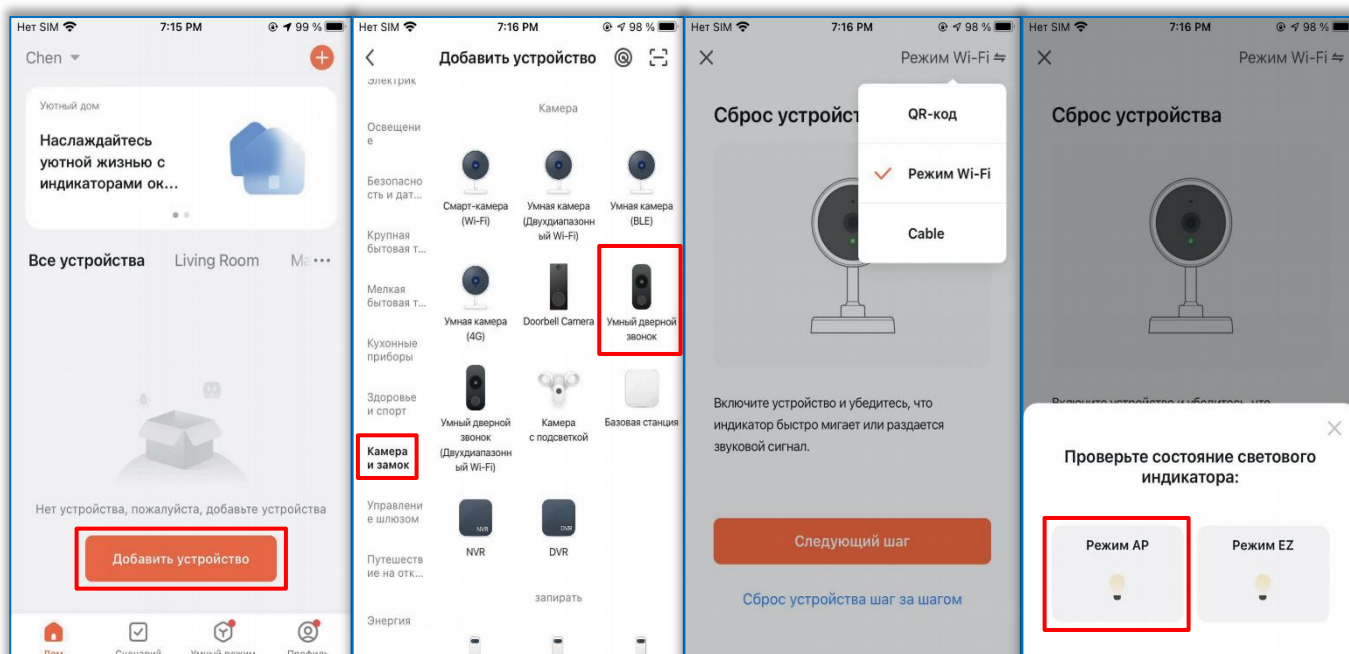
Нет SIM 7:15 PM 99 %

Chen

Уютный дом

Наслаждайтесь уютной жизнью с индикаторами ок...

Все устройства Living Room Ma

Нет устройства, пожалуйста, добавьте устройства

Добавить устройство

Дом Сценарий Умный режим Профиль

Нет SIM 7:16 PM 98 %

Добавить устройство

Электрик

Освещение

Безопасность и дат...

Крупная бытовая т...

Мелкая бытовая т...

Кухонные приборы

Здоровье и спорт

Камера и замок

Управление шлюзом

Путешествие на отк...

Энергия

Камера

Смарт-камера (Wi-Fi)

Умная камера (Двухдиапазонный Wi-Fi)

Умная камера (BLE)

Умная камера (4G)

Doorbell Camera

Умный дверной звонок

Умный дверной звонок (Двухдиапазонный Wi-Fi)

Камера с подсветкой

Базовая станция

NVR

DVR

NVR

DVR

запирать

Нет SIM 7:16 PM 98 %

Режим Wi-Fi

Сброс устройст

QR-код

Режим Wi-Fi

Cable

Включите устройство и убедитесь, что индикатор быстро мигает или раздается звуковой сигнал.

Следующий шаг

Сброс устройства шаг за шагом

Нет SIM 7:16 PM 98 %

Режим Wi-Fi

Сброс устройства

Проверьте состояние светового индикатора:

Режим AP

Режим EZ